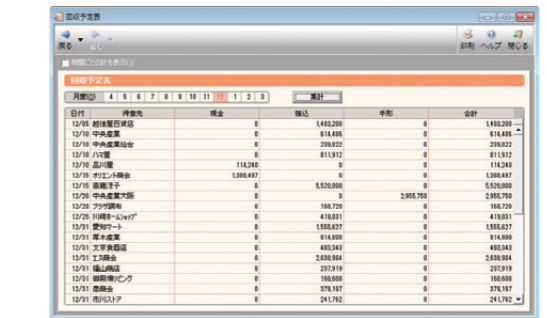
回収予定表

戻る 進む

印刷 ヘルプ 閉じる

期間ごとの計を表示(I)

回収予定表

月度(G) 4 5 6 7 8 9 10 11 12 1 2 3

集計

| 日付 | 得意先 | 現金 | 振込 | 手形 | 合計 |
|---|---|---|---|---|---|
| 12/05 | 越後屋百貨店 | 0 | 1,493,200 | 0 | 1,493,200 |
| 12/10 | 中央産業 | 0 | 614,485 | 0 | 614,485 |
| 12/10 | 中央産業総合 | 0 | 209,022 | 0 | 209,022 |
| 12/10 | ハマ屋 | 0 | 811,912 | 0 | 811,912 |
| 12/10 | 品川屋 | 114,240 | 0 | 0 | 114,240 |
| 12/15 | オリエント商会 | 1,386,497 | 0 | 0 | 1,386,497 |
| 12/15 | 斎藤洋子 | 0 | 5,520,000 | 0 | 5,520,000 |
| 12/20 | 中央産業大阪 | 0 | 0 | 2,955,750 | 2,955,750 |
| 12/20 | フラザ調布 | 0 | 166,720 | 0 | 166,720 |
| 12/25 | 川崎ホームショップ | 0 | 419,031 | 0 | 419,031 |
| 12/31 | 愛知マート | 0 | 1,555,627 | 0 | 1,555,627 |
| 12/31 | 尾木産業 | 0 | 814,800 | 0 | 814,800 |
| 12/31 | 文京食器店 | 0 | 480,343 | 0 | 480,343 |
| 12/31 | エヌ商会 | 0 | 2,630,984 | 0 | 2,630,984 |
| 12/31 | 福山商店 | 0 | 297,919 | 0 | 297,919 |
| 12/31 | 目黒ショッピング | 0 | 160,608 | 0 | 160,608 |
| 12/31 | 恩商会 | 0 | 379,197 | 0 | 379,197 |
| 12/31 | 市川ストア | 0 | 241,762 | 0 | 241,762 |